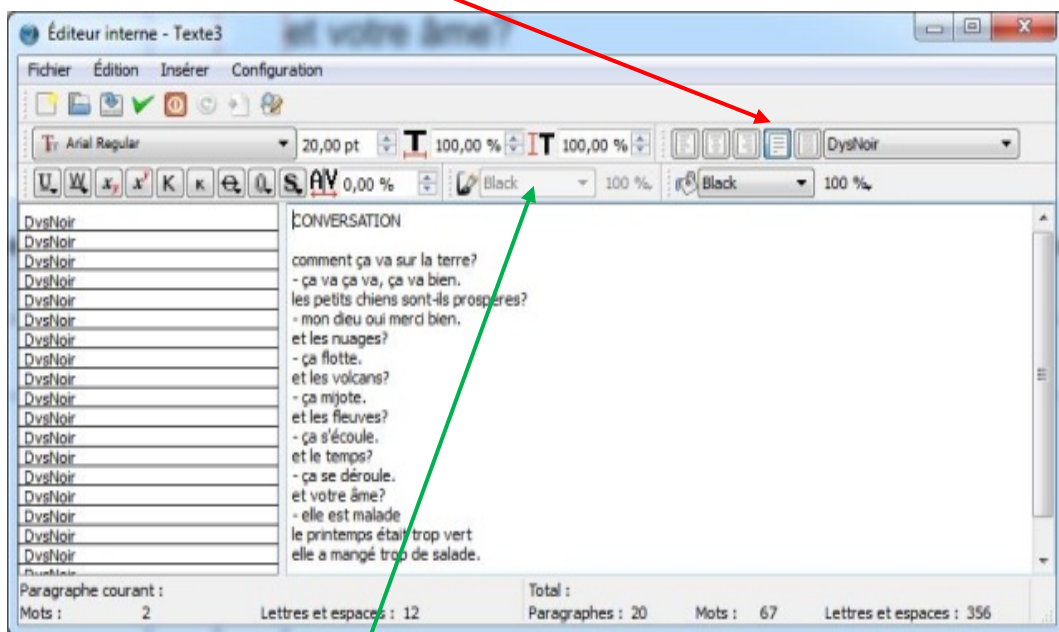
et votre âme?

Éditeur interne - Texte3

Fichier Édition Insérer Configuration

Arial Regular 20,00 pt 100,00 % 100,00 % DysNoir

0,00 % Black 100 % Black 100 %

DysNoir
DysNoir
DysNoir
DysNoir
DysNoir
DysNoir
DysNoir
DysNoir
DysNoir
DysNoir
DysNoir
DysNoir
DysNoir
DysNoir
DysNoir
DysNoir
DysNoir
DysNoir

CONVERSATION

comment ça va sur la terre?
- ça va ça va, ça va bien.
les petits chiens sont-ils prosperes?
- mon dieu oui merci bien.
et les nuages?
- ça flotte.
et les volcans?
- ça mijote.
et les fleuves?
- ça s'écoule.
et le temps?
- ça se déroule.
et votre âme?
- elle est malade
le printemps était trop vert
elle a mangé trop de salade.

Paragraphe courant :
Mots : 2 Lettres et espaces : 12
Total :
Paragraphes : 20 Mots : 67 Lettres et espaces : 356